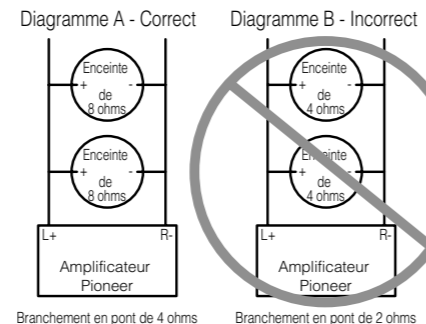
Diagramme A - Correct

Enceinte + - de 8 ohms

Enceinte + - de 8 ohms

L+ R-

Amplificateur Pioneer

Branchement en pont de 4 ohms

Diagramme B - Incorrect

Enceinte + - de 4 ohms

Enceinte + - de 4 ohms

L+ R-

Amplificateur Pioneer

Branchement en pont de 2 ohms